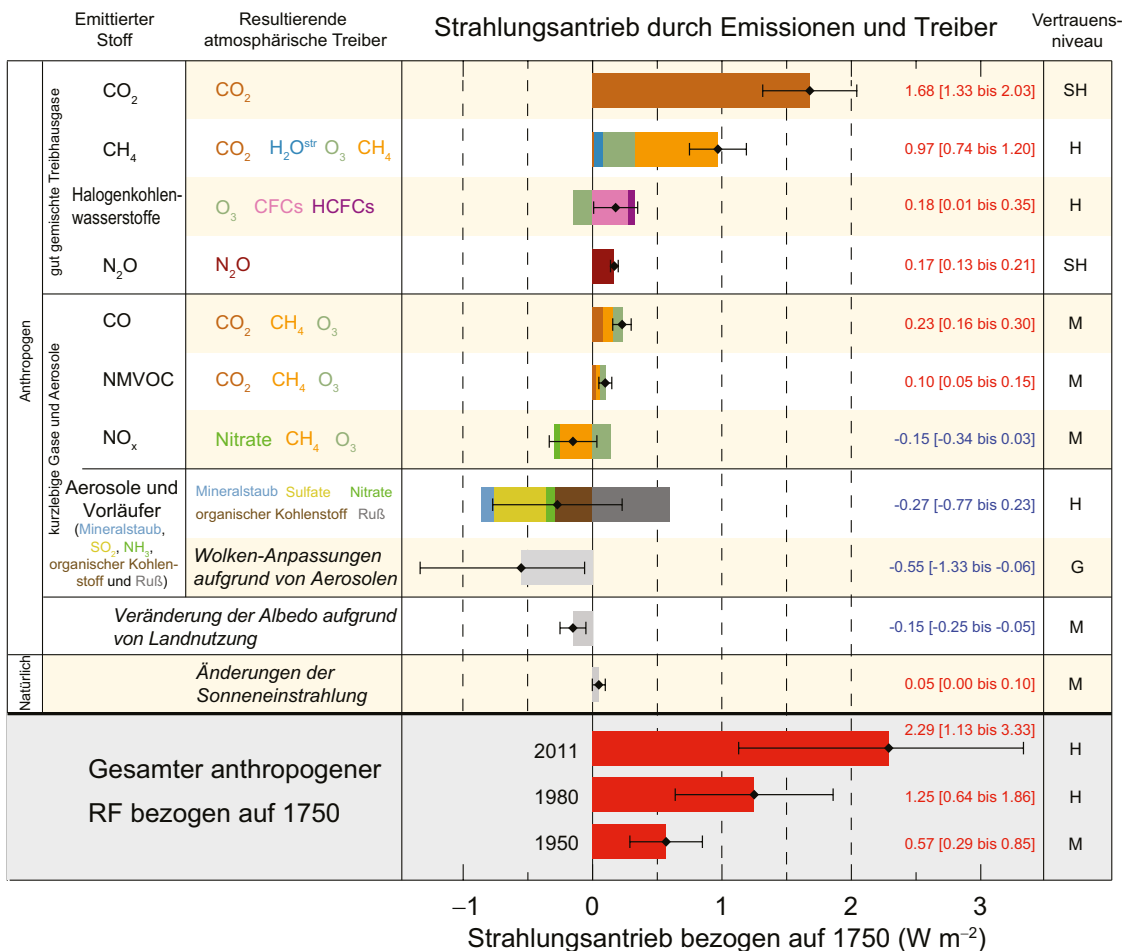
Emittierter Stoff

Resultierende atmosphärische Treiber

Strahlungsantrieb durch Emissionen und Treiber

Vertrauens-niveau

Anthropogen

gut gemischte Treibhausgase

$CO_2$ | $CO_2$ | 1.68 [1.33 bis 2.03] | SH

$CH_4$ | $CO_2$ $H_2O^{str}$ $O_3$ $CH_4$ | 0.97 [0.74 bis 1.20] | H

Halogenkohlen-wasserstoffe | $O_3$ CFCs HCFCs | 0.18 [0.01 bis 0.35] | H

$N_2O$ | $N_2O$ | 0.17 [0.13 bis 0.21] | SH

kurzlebige Gase und Aerosole

CO | $CO_2$ $CH_4$ $O_3$ | 0.23 [0.16 bis 0.30] | M

NMVOC | $CO_2$ $CH_4$ $O_3$ | 0.10 [0.05 bis 0.15] | M

$NO_x$ | Nitrate $CH_4$ $O_3$ | -0.15 [-0.34 bis 0.03] | M

Aerosole und Vorläufer (Mineralstaub, $SO_2$, $NH_3$, organischer Kohlenstoff und Ruß)

Mineralstaub Sulfate Nitrate organischer Kohlenstoff Ruß | -0.27 [-0.77 bis 0.23] | H

Wolken-Anpassungen aufgrund von Aerosolen | -0.55 [-1.33 bis -0.06] | G

Veränderung der Albedo aufgrund von Landnutzung | -0.15 [-0.25 bis -0.05] | M

Natürlich

Änderungen der Sonneneinstrahlung | 0.05 [0.00 bis 0.10] | M

Gesamter anthropogener RF bezogen auf 1750

2011 | 2.29 [1.13 bis 3.33] | H

1980 | 1.25 [0.64 bis 1.86] | H

1950 | 0.57 [0.29 bis 0.85] | M

−1 0 1 2 3

Strahlungsantrieb bezogen auf 1750 (W $m^{-2}$)